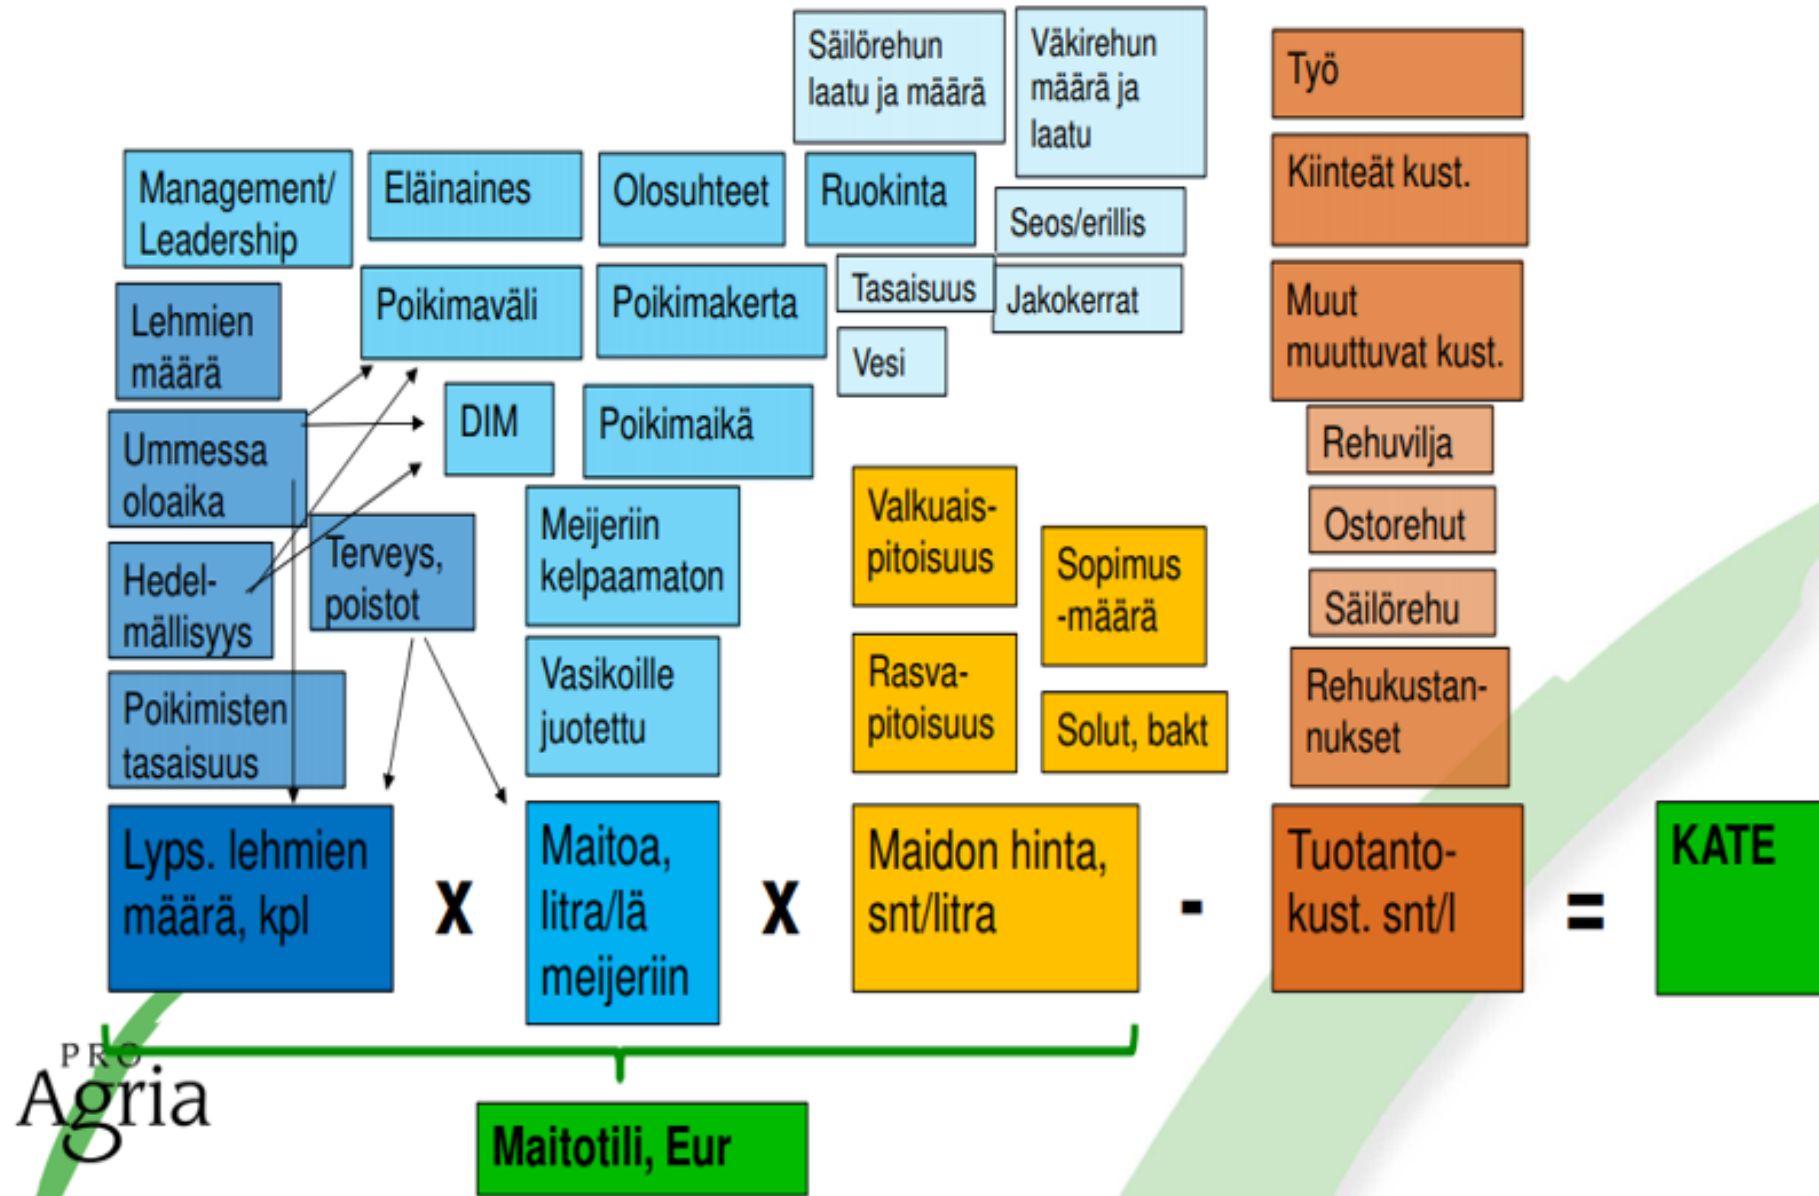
Säilörehun laatu ja määrä

Väkirehun määrä ja laatu

Työ

Management/ Leadership

Eläinaines

Olosuhteet

Ruokinta

Seos/erillis

Kiinteät kust.

Lehmien määrä

Poikimaväli

Poikimakerta

Tasaisuus

Jakokerrat

Muut muuttuvat kust.

Vesi

DIM

Poikimaikä

Ummessa oloaika

Rehuvilja

Ostorehut

Säilörehu

Rehukustannukset

Meijeriin kelpaamaton

Valkuaispitoisuus

Sopimus -määrä

Hedelmällisyys

Terveys, poistot

Vasikoille juotettu

Rasvapitoisuus

Solut, bakt

Poikimisten tasaisuus

Lyps. lehmien määrä, kpl

X

Maitoa, litra/lä meijeriin

X

Maidon hinta, snt/litra

-

Tuotantokust. snt/l

=

KATE

PRO Agria

Maitotili, Eur